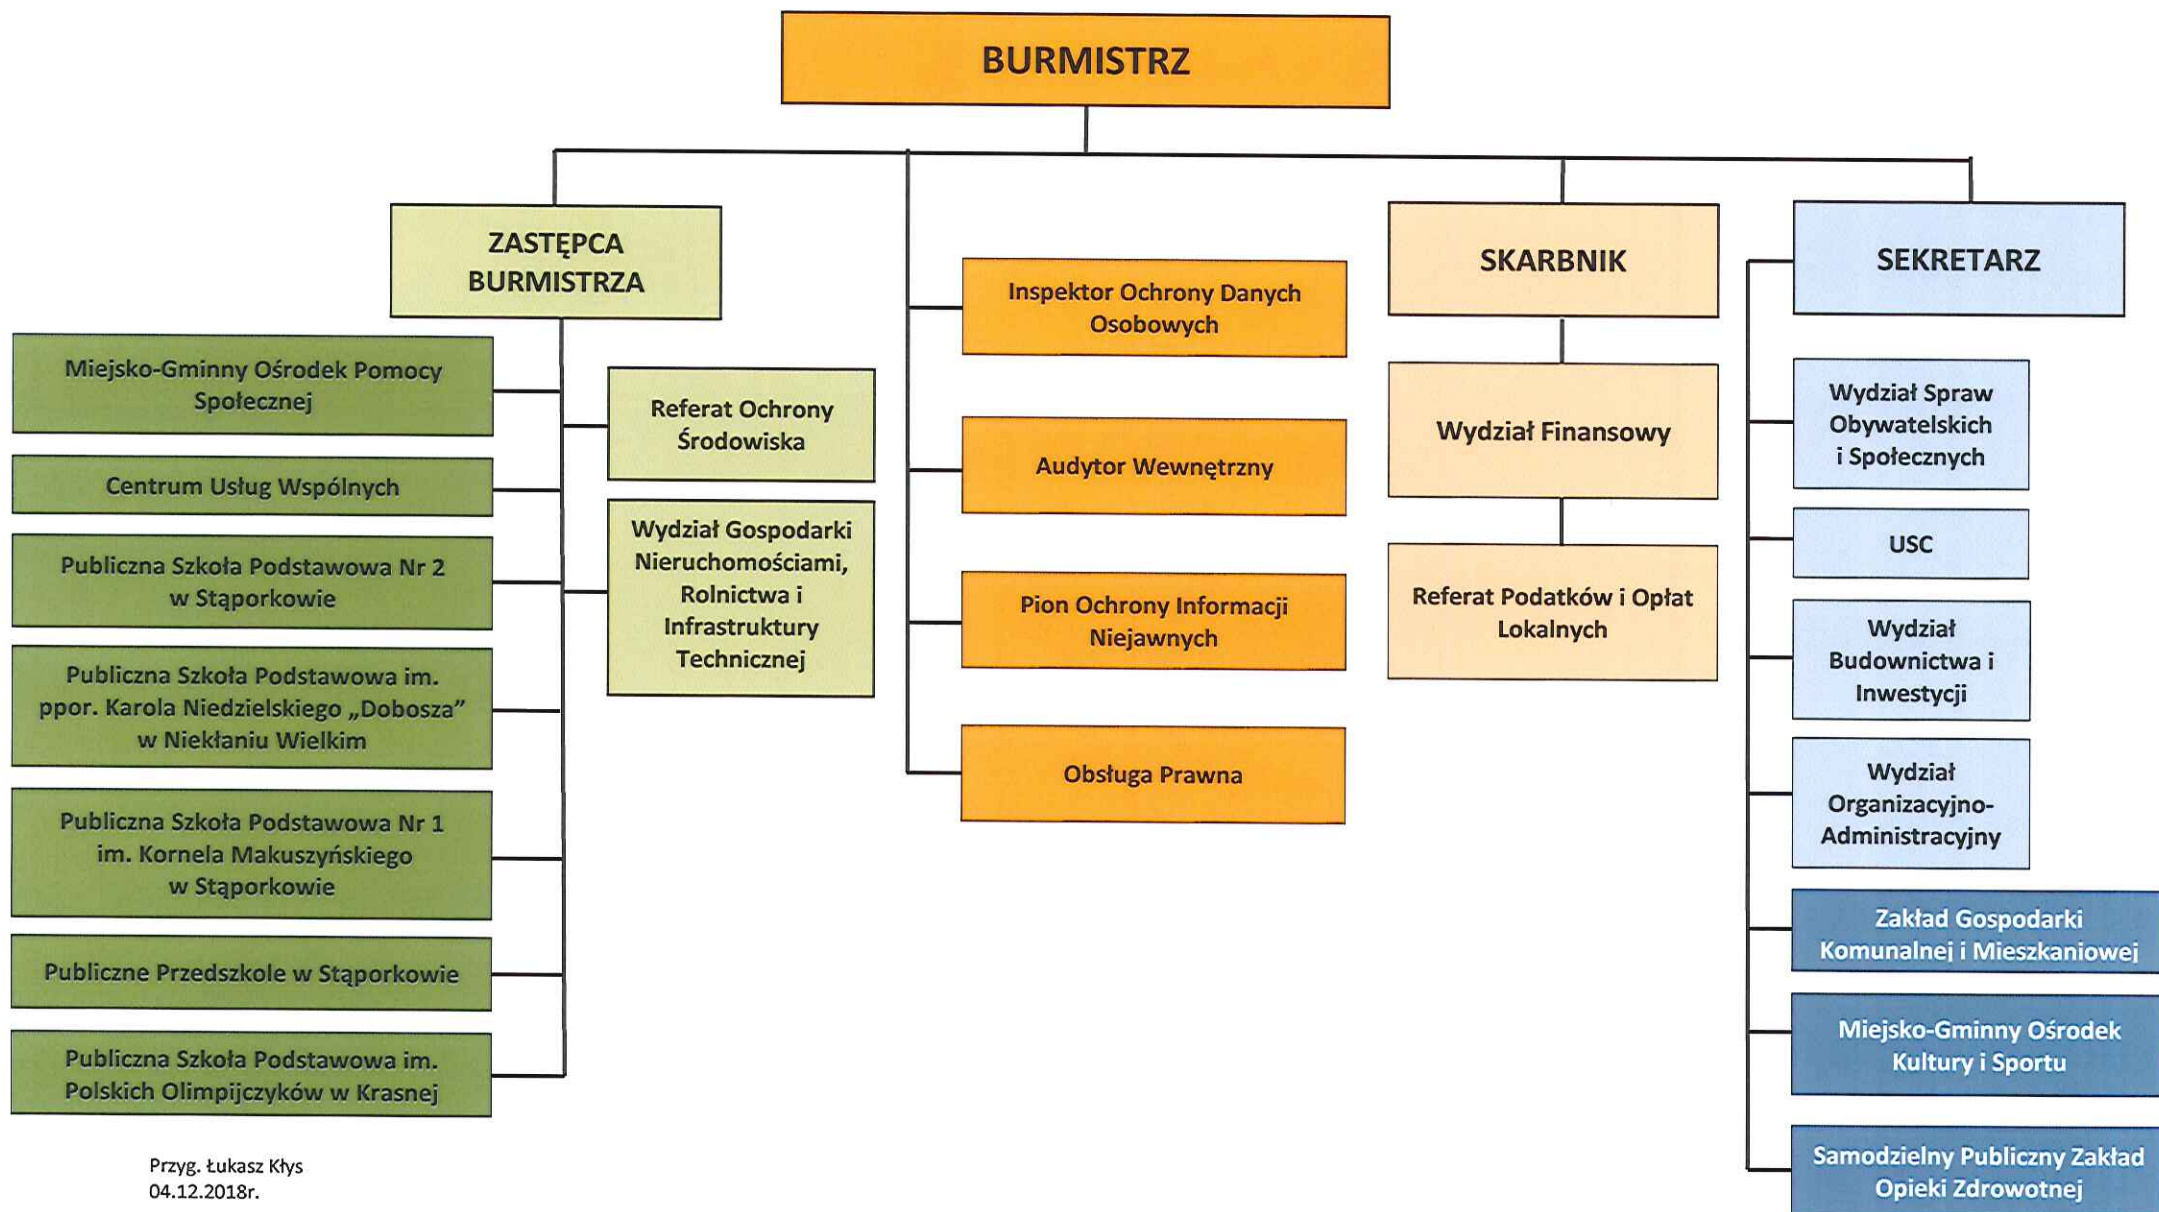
BURMISTRZ

ZASTĘPCA BURMISTRZA

Miejsko-Gminny Ośrodek Pomocy Społecznej

Centrum Usług Wspólnych

Publiczna Szkoła Podstawowa Nr 2 w Stąporkowie

Publiczna Szkoła Podstawowa im. ppor. Karola Niedzielskiego „Dobosza" w Niekłaniu Wielkim

Publiczna Szkoła Podstawowa Nr 1 im. Kornela Makuszyńskiego w Stąporkowie

Publiczne Przedszkole w Stąporkowie

Publiczna Szkoła Podstawowa im. Polskich Olimpijczyków w Krasnej

Referat Ochrony Środowiska

Wydział Gospodarki Nieruchomościami, Rolnictwa i Infrastruktury Technicznej

Inspektor Ochrony Danych Osobowych

Audytor Wewnętrzny

Pion Ochrony Informacji Niejawnych

Obsługa Prawna

SKARBNIK

Wydział Finansowy

Referat Podatków i Opłat Lokalnych

SEKRETARZ

Wydział Spraw Obywatelskich i Społecznych

USC

Wydział Budownictwa i Inwestycji

Wydział Organizacyjno-Administracyjny

Zakład Gospodarki Komunalnej i Mieszkaniowej

Miejsko-Gminny Ośrodek Kultury i Sportu

Samodzielny Publiczny Zakład Opieki Zdrowotnej

Przyg. Łukasz Kłys
04.12.2018r.